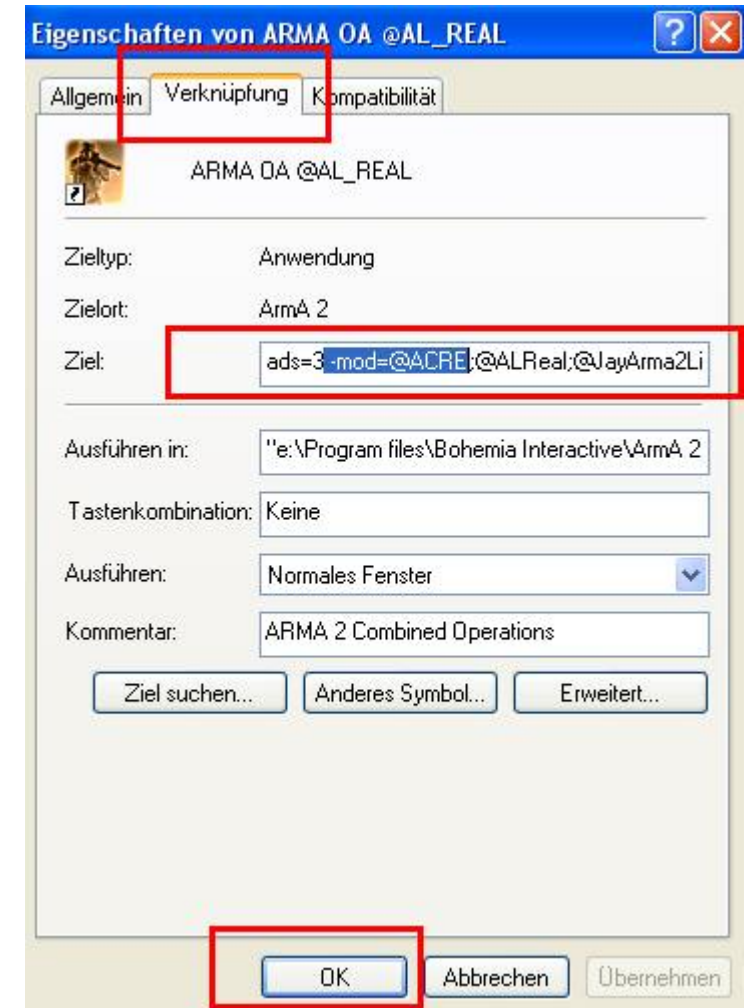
Eigenschaften von ARMA OA @AL_REAL

Allgemein | Verknüpfung | Kompatibilität

ARMA OA @AL_REAL

Zieltyp: Anwendung

Zielort: ArmA 2

Ziel: ads=3 -mod=@ACRE;@ALReal;@JayArma2Li

Ausführen in: "e:\Program files\Bohemia Interactive\ArmA 2

Tastenkombination: Keine

Ausführen: Normales Fenster

Kommentar: ARMA 2 Combined Operations

Ziel suchen... | Anderes Symbol... | Erweitert...

OK | Abbrechen | Übernehmen